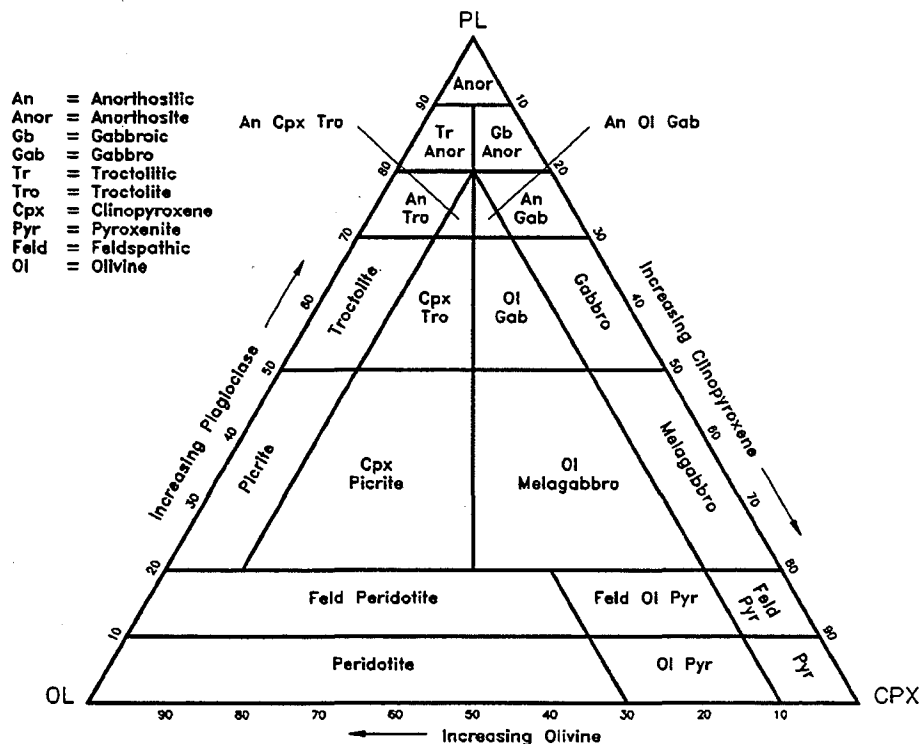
PL

An = Anorthositic
Anor = Anorthosite
Gb = Gabbroic
Gab = Gabbro
Tr = Troctolitic
Tro = Troctolite
Cpx = Clinopyroxene
Pyr = Pyroxenite
Feld = Feldspathic
Ol = Olivine

An Cpx Tro

An Ol Gab

Anor

Tr Anor

Gb Anor

An Tro

An Gab

Troctolite

Cpx Tro

Ol Gab

Gabbro

Picrite

Cpx Picrite

Ol Melagabbro

Melagabbro

Feld Peridotite

Feld Ol Pyr

Feld Pyr

Peridotite

Ol Pyr

Pyr

Increasing Plagioclase

Increasing Clinopyroxene

90 80 70 60 50 40 30 20 10

10 20 30 40 50 60 70 80 90

OL

CPX

90 80 70 60 50 40 30 20 10

Increasing Olivine